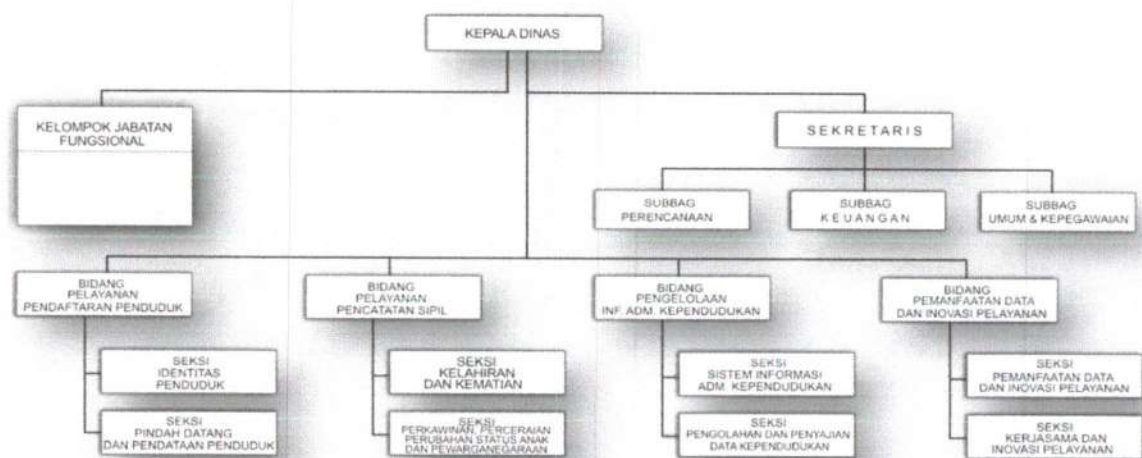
KEPALA DINAS

KELOMPOK JABATAN FUNGSIONAL

SEKRETARIS

SUBBAG PERENCANAAN

SUBBAG KEUANGAN

SUBBAG UMUM & KEPEGAWAIAN

BIDANG PELAYANAN PENDAFTARAN PENDUDUK

SEKSI IDENTITAS PENDUDUK

SEKSI PINDAH DATANG DAN PENDATAAN PENDUDUK

BIDANG PELAYANAN PENCATATAN SIPIL

SEKSI KELAHIRAN DAN KEMATIAN

SEKSI PERKAWINAN, PERCERAIAN PERUBAHAN STATUS ANAK DAN PEWARGANEGARAAN

BIDANG PENGELOLAAN INF. ADM. KEPENDUDUKAN

SEKSI SISTEM INFORMASI ADM. KEPENDUDUKAN

SEKSI PENGOLAHAN DAN PENYAJIAN DATA KEPENDUDUKAN

BIDANG PEMANFAATAN DATA DAN INOVASI PELAYANAN

SEKSI PEMANFAATAN DATA DAN INOVASI PELAYANAN

SEKSI KERJASAMA DAN INOVASI PELAYANAN